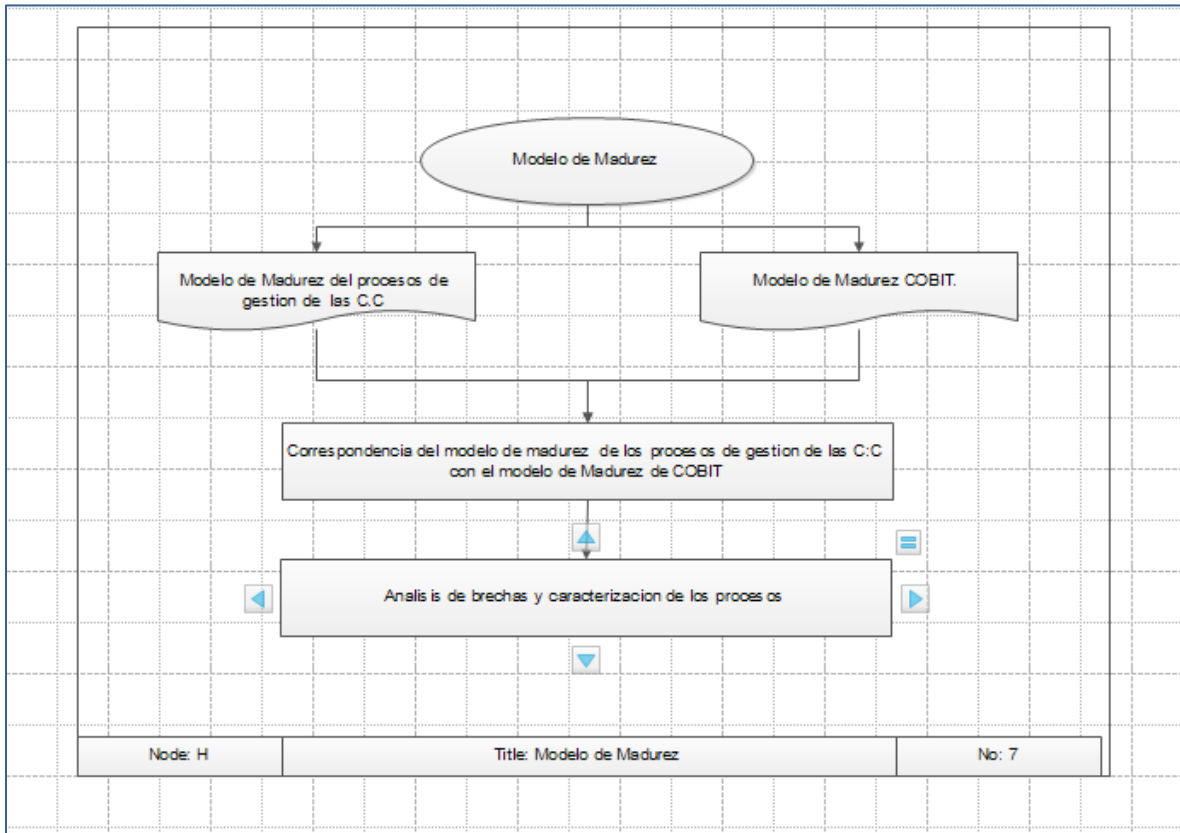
Modelo de Madurez

Modelo de Madurez del procesos de gestion de las C.C

Modelo de Madurez COBIT.

Correspondencia del modelo de madurez de los procesos de gestion de las C:C con el modelo de Madurez de COBIT

Analisis de brechas y caracterizacion de los procesos

| Node: H | Title: Modelo de Madurez | No: 7 |
|---|---|---|